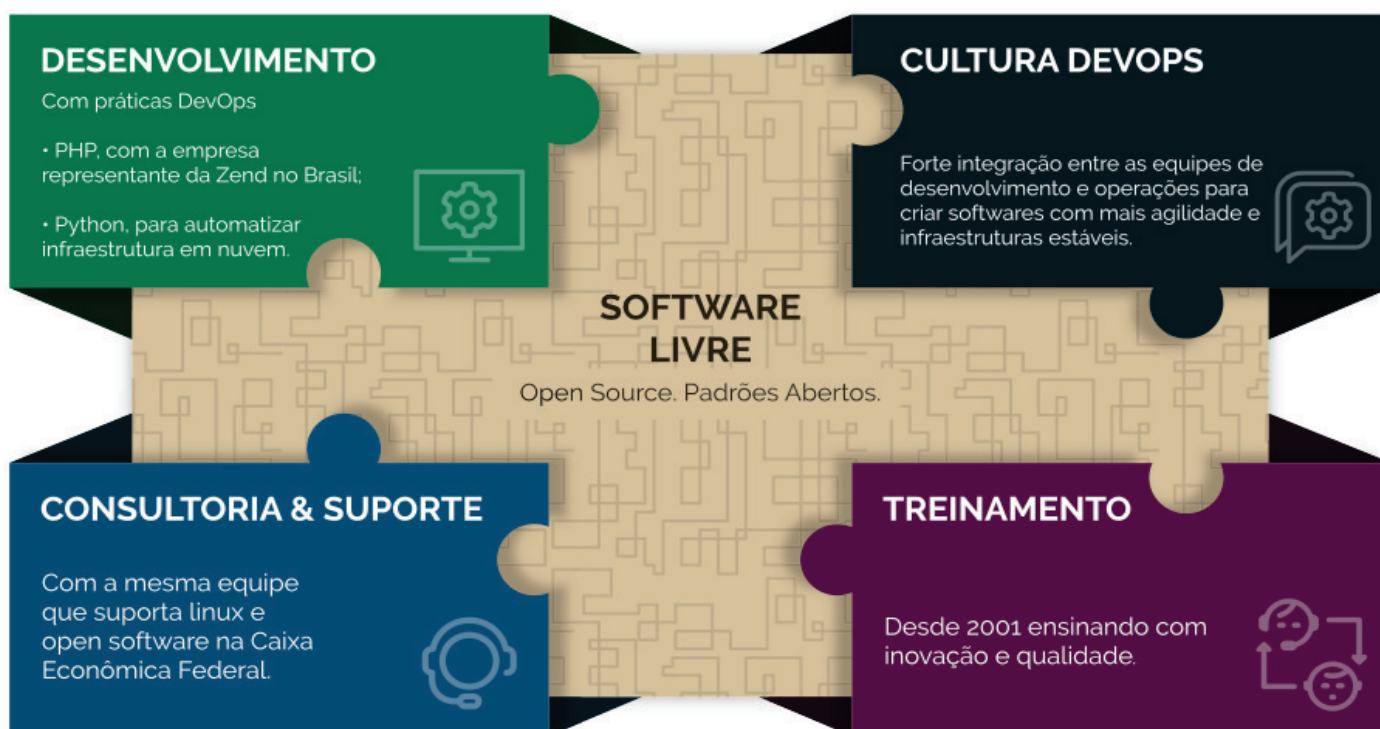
DESENVOLVIMENTO
Com práticas DevOps

• PHP, com a empresa representante da Zend no Brasil;

• Python, para automatizar infraestrutura em nuvem.

CULTURA DEVOPS

Forte integração entre as equipes de desenvolvimento e operações para criar softwares com mais agilidade e infraestruturas estáveis.

SOFTWARE LIVRE

Open Source. Padrões Abertos.

CONSULTORIA & SUPORTE

Com a mesma equipe que suporta linux e open software na Caixa Econômica Federal.

TREINAMENTO

Desde 2001 ensinando com inovação e qualidade.